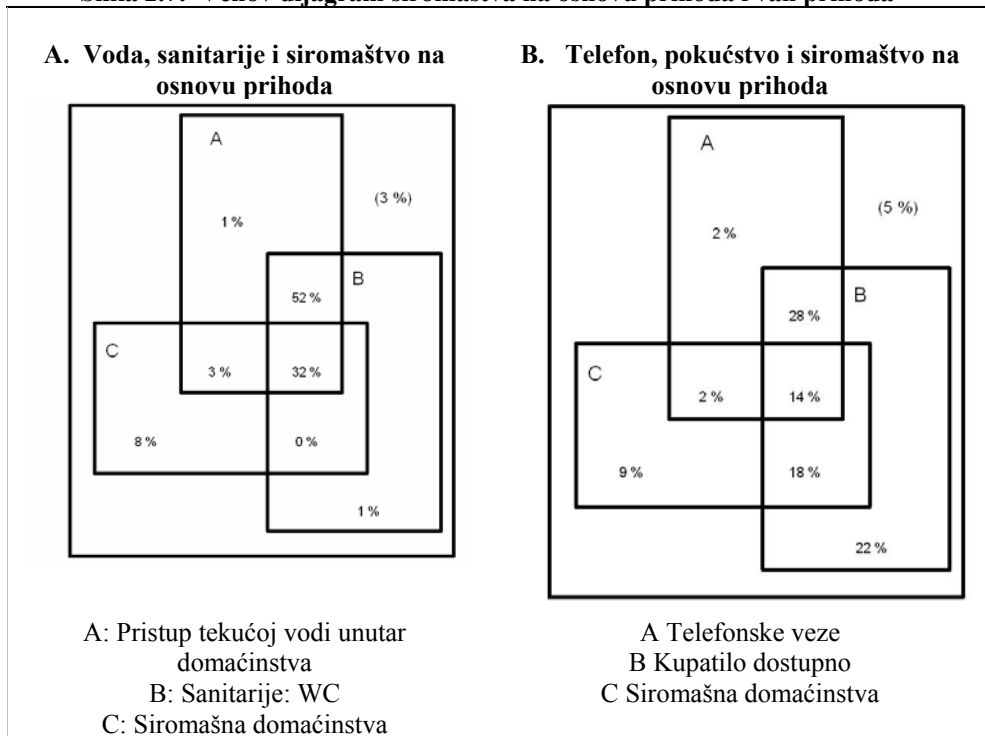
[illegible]

A. Voda, sanitarije i siromaštvo na osnovu prihoda

A

(3 %)

1 %

B

52 %

C

3 %

32 %

8 %

0 %

1 %

A: Pristup tekućoj vodi unutar domaćinstva
B: Sanitarije: WC
C: Siromašna domaćinstva

B. Telefon, pokućstvo i siromaštvo na osnovu prihoda

A

(5 %)

2 %

B

28 %

C

2 %

14 %

9 %

18 %

22 %

A Telefonske veze
B Kupatilo dostupno
C Siromašna domaćinstva